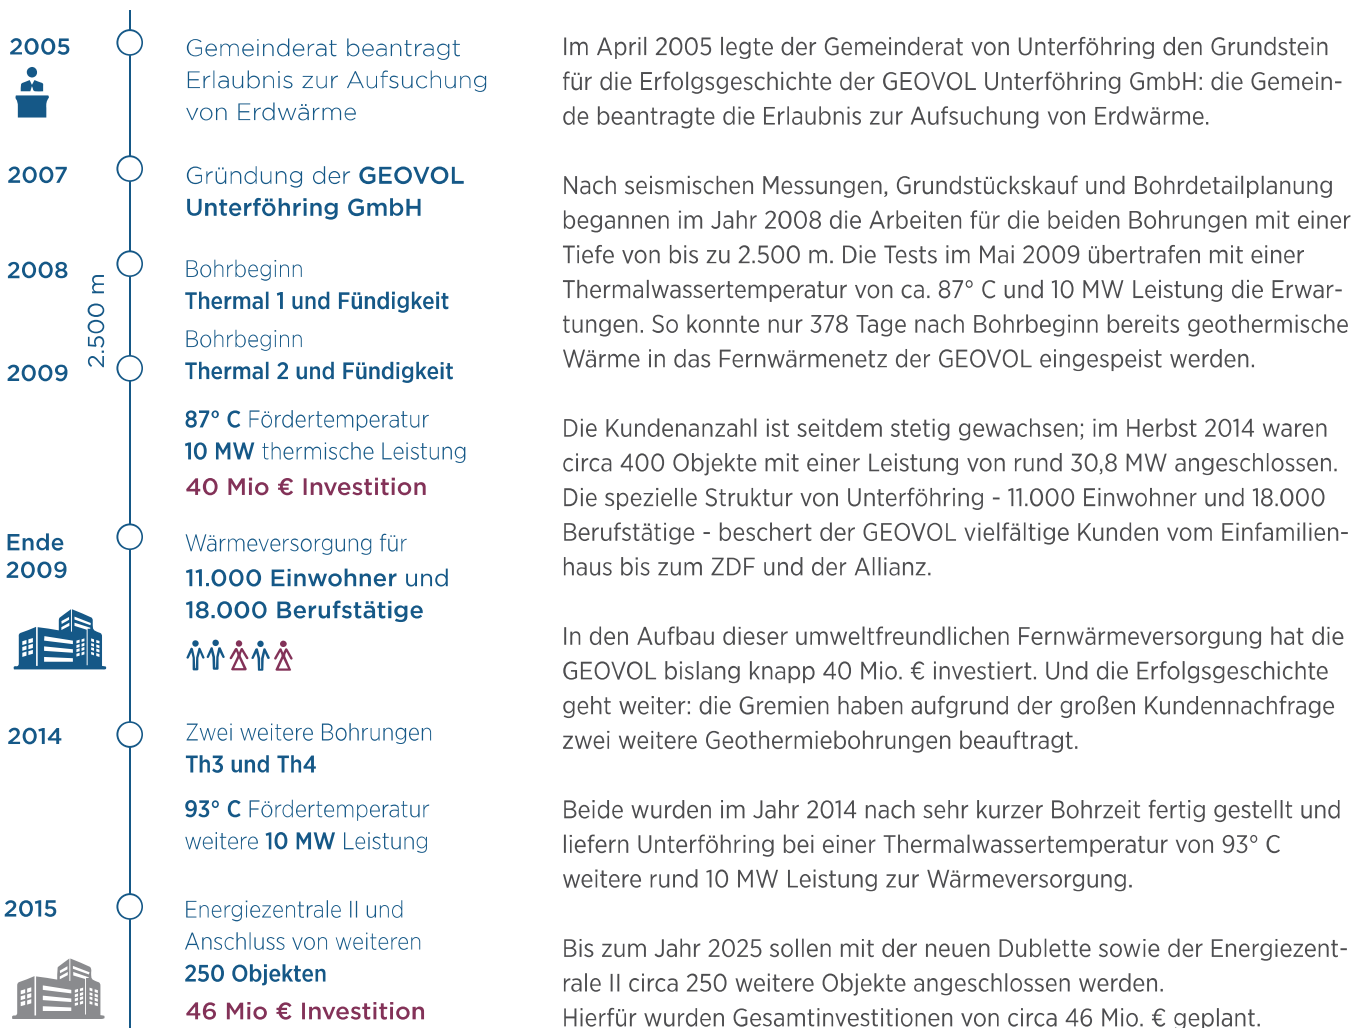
2005

Gemeinderat beantragt Erlaubnis zur Aufsuchung von Erdwärme

2007

Gründung der GEOVOL Unterföhring GmbH

2008

2.500 m

Bohrbeginn
Thermal 1 und Fündigkeit

Bohrbeginn
Thermal 2 und Fündigkeit

2009

87° C Fördertemperatur
10 MW thermische Leistung
40 Mio € Investition

Ende 2009

Wärmeversorgung für
11.000 Einwohner und
18.000 Berufstätige

2014

Zwei weitere Bohrungen
Th3 und Th4

93° C Fördertemperatur
weitere 10 MW Leistung

2015

Energiezentrale II und Anschluss von weiteren
250 Objekten
46 Mio € Investition

Im April 2005 legte der Gemeinderat von Unterföhring den Grundstein für die Erfolgsgeschichte der GEOVOL Unterföhring GmbH: die Gemeinde beantragte die Erlaubnis zur Aufsuchung von Erdwärme.

Nach seismischen Messungen, Grundstückskauf und Bohrdetailplanung begannen im Jahr 2008 die Arbeiten für die beiden Bohrungen mit einer Tiefe von bis zu 2.500 m. Die Tests im Mai 2009 übertrafen mit einer Thermalwassertemperatur von ca. 87° C und 10 MW Leistung die Erwartungen. So konnte nur 378 Tage nach Bohrbeginn bereits geothermische Wärme in das Fernwärmenetz der GEOVOL eingespeist werden.

Die Kundenanzahl ist seitdem stetig gewachsen; im Herbst 2014 waren circa 400 Objekte mit einer Leistung von rund 30,8 MW angeschlossen. Die spezielle Struktur von Unterföhring - 11.000 Einwohner und 18.000 Berufstätige - beschert der GEOVOL vielfältige Kunden vom Einfamilienhaus bis zum ZDF und der Allianz.

In den Aufbau dieser umweltfreundlichen Fernwärmeversorgung hat die GEOVOL bislang knapp 40 Mio. € investiert. Und die Erfolgsgeschichte geht weiter: die Gremien haben aufgrund der großen Kundennachfrage zwei weitere Geothermiebohrungen beauftragt.

Beide wurden im Jahr 2014 nach sehr kurzer Bohrzeit fertig gestellt und liefern Unterföhring bei einer Thermalwassertemperatur von 93° C weitere rund 10 MW Leistung zur Wärmeversorgung.

Bis zum Jahr 2025 sollen mit der neuen Dublette sowie der Energiezentrale II circa 250 weitere Objekte angeschlossen werden.
Hierfür wurden Gesamtinvestitionen von circa 46 Mio. € geplant.